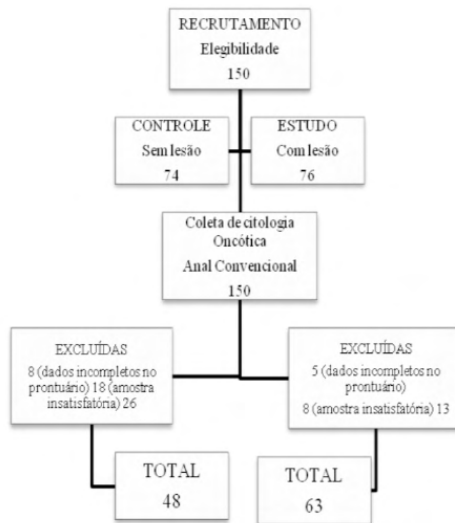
RECRUTAMENTO
Elegibilidade
150

CONTROLE
Sem lesão
74

ESTUDO
Com lesão
76

Coleta de citologia Oncótica
Anal Convencional
150

EXCLUÍDAS
8 (dados incompletos no prontuário) 18 (amostra insatisfatória) 26

EXCLUÍDAS
5 (dados incompletos no prontuário)
8 (amostra insatisfatória) 13

TOTAL
48

TOTAL
63